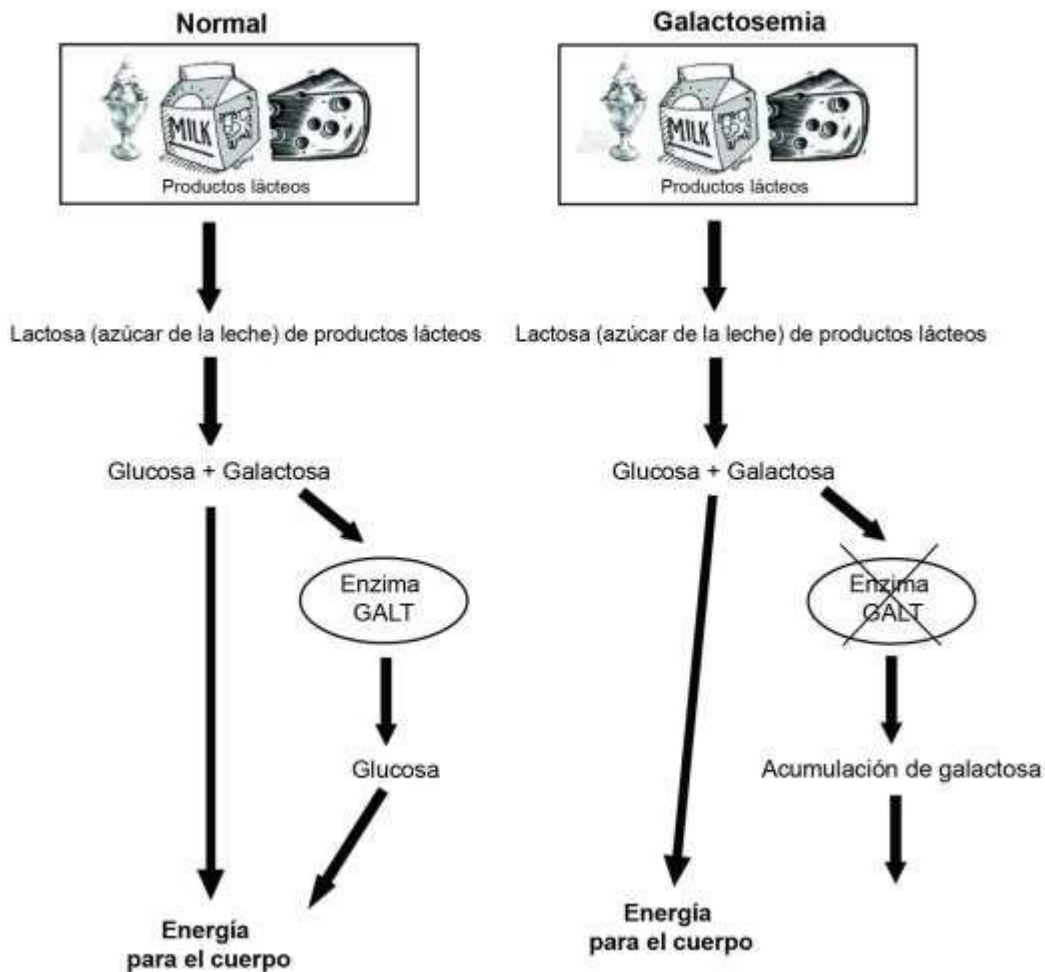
Normal

MILK

Productos lácteos

Lactosa (azúcar de la leche) de productos lácteos

Glucosa + Galactosa

Enzima GALT

Glucosa

Energía para el cuerpo

Galactosemia

MILK

Productos lácteos

Lactosa (azúcar de la leche) de productos lácteos

Glucosa + Galactosa

Enzima GALT

Acumulación de galactosa

Energía para el cuerpo